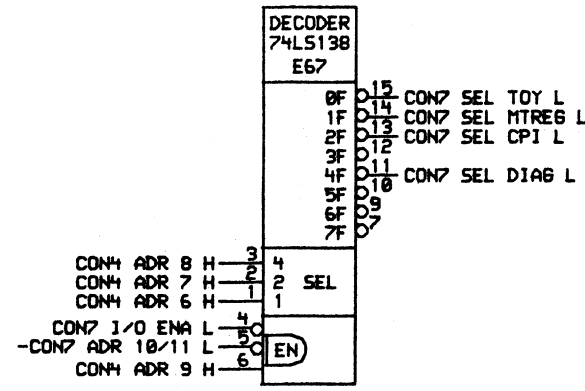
DECODER
74LS138
E67

0F 15 CON7 SEL TOY L
1F 14 CON7 SEL MTREG L
2F 13 CON7 SEL CPI L
3F 12
4F 11 CON7 SEL DIAG L
5F 10
6F 9
7F 7

CON4 ADR 8 H 3 4
CON4 ADR 7 H 2 2 SEL
CON4 ADR 6 H 1 1

CON7 I/O ENA L 4
-CON7 ADR 10/11 L 5 EN
CON4 ADR 9 H 6